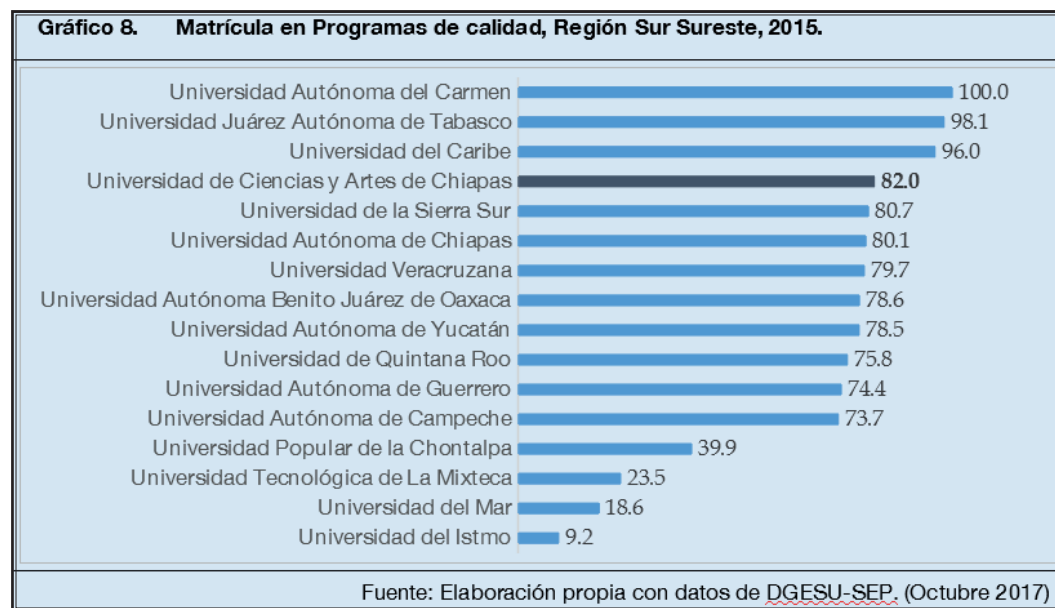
Gráfico 8. Matrícula en Programas de calidad, Región Sur Sureste, 2015.

| Universidad | Valor |
|---|---|
| Universidad Autónoma del Carmen | 100.0 |
| Universidad Juárez Autónoma de Tabasco | 98.1 |
| Universidad del Caribe | 96.0 |
| Universidad de Ciencias y Artes de Chiapas | 82.0 |
| Universidad de la Sierra Sur | 80.7 |
| Universidad Autónoma de Chiapas | 80.1 |
| Universidad Veracruzana | 79.7 |
| Universidad Autónoma Benito Juárez de Oaxaca | 78.6 |
| Universidad Autónoma de Yucatán | 78.5 |
| Universidad de Quintana Roo | 75.8 |
| Universidad Autónoma de Guerrero | 74.4 |
| Universidad Autónoma de Campeche | 73.7 |
| Universidad Popular de la Chontalpa | 39.9 |
| Universidad Tecnológica de La Mixteca | 23.5 |
| Universidad del Mar | 18.6 |
| Universidad del Istmo | 9.2 |

Fuente: Elaboración propia con datos de DGESU-SEP. (Octubre 2017)